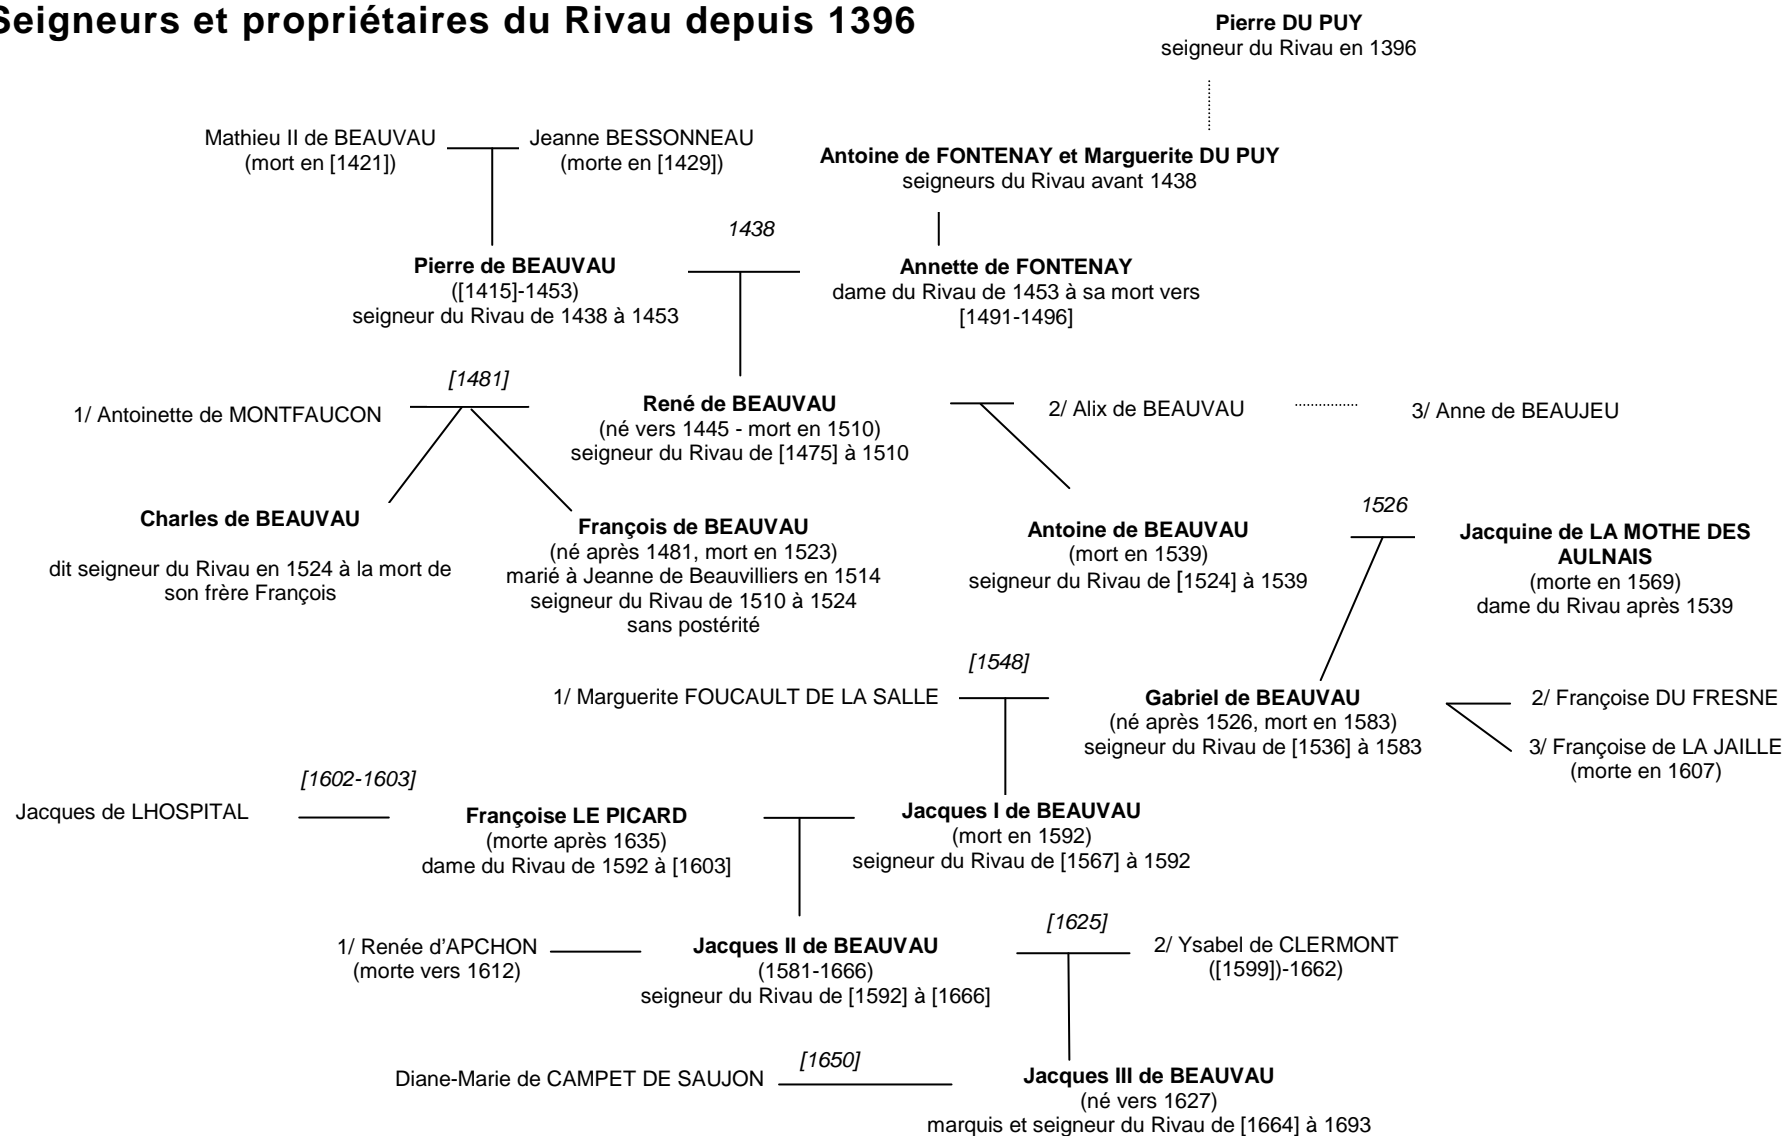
Seigneurs et propriétaires du Rivau depuis 1396

Pierre DU PUY
seigneur du Rivau en 1396

Mathieu II de BEAUVAU
(mort en [1421])

Jeanne BESSONNEAU
(morte en [1429])

Antoine de FONTENAY et Marguerite DU PUY
seigneurs du Rivau avant 1438

1438

Pierre de BEAUVAU
([1415]-1453)
seigneur du Rivau de 1438 à 1453

Annette de FONTENAY
dame du Rivau de 1453 à sa mort vers [1491-1496]

[1481]

1/ Antoinette de MONTFAUCON

René de BEAUVAU
(né vers 1445 - mort en 1510)
seigneur du Rivau de [1475] à 1510

2/ Alix de BEAUVAU

3/ Anne de BEAUJEU

Charles de BEAUVAU

dit seigneur du Rivau en 1524 à la mort de son frère François

François de BEAUVAU
(né après 1481, mort en 1523)
marié à Jeanne de Beauvilliers en 1514
seigneur du Rivau de 1510 à 1524
sans postérité

Antoine de BEAUVAU
(mort en 1539)
seigneur du Rivau de [1524] à 1539

1526

Jacquine de LA MOTHE DES AULNAIS
(morte en 1569)
dame du Rivau après 1539

[1548]

1/ Marguerite FOUCAULT DE LA SALLE

Gabriel de BEAUVAU
(né après 1526, mort en 1583)
seigneur du Rivau de [1536] à 1583

2/ Françoise DU FRESNE

3/ Françoise de LA JAILLE
(morte en 1607)

[1602-1603]

Jacques de LHOSPITAL

Françoise LE PICARD
(morte après 1635)
dame du Rivau de 1592 à [1603]

Jacques I de BEAUVAU
(mort en 1592)
seigneur du Rivau de [1567] à 1592

[1625]

1/ Renée d'APCHON
(morte vers 1612)

Jacques II de BEAUVAU
(1581-1666)
seigneur du Rivau de [1592] à [1666]

2/ Ysabel de CLERMONT
([1599])-1662)

[1650]

Diane-Marie de CAMPET DE SAUJON

Jacques III de BEAUVAU
(né vers 1627)
marquis et seigneur du Rivau de [1664] à 1693